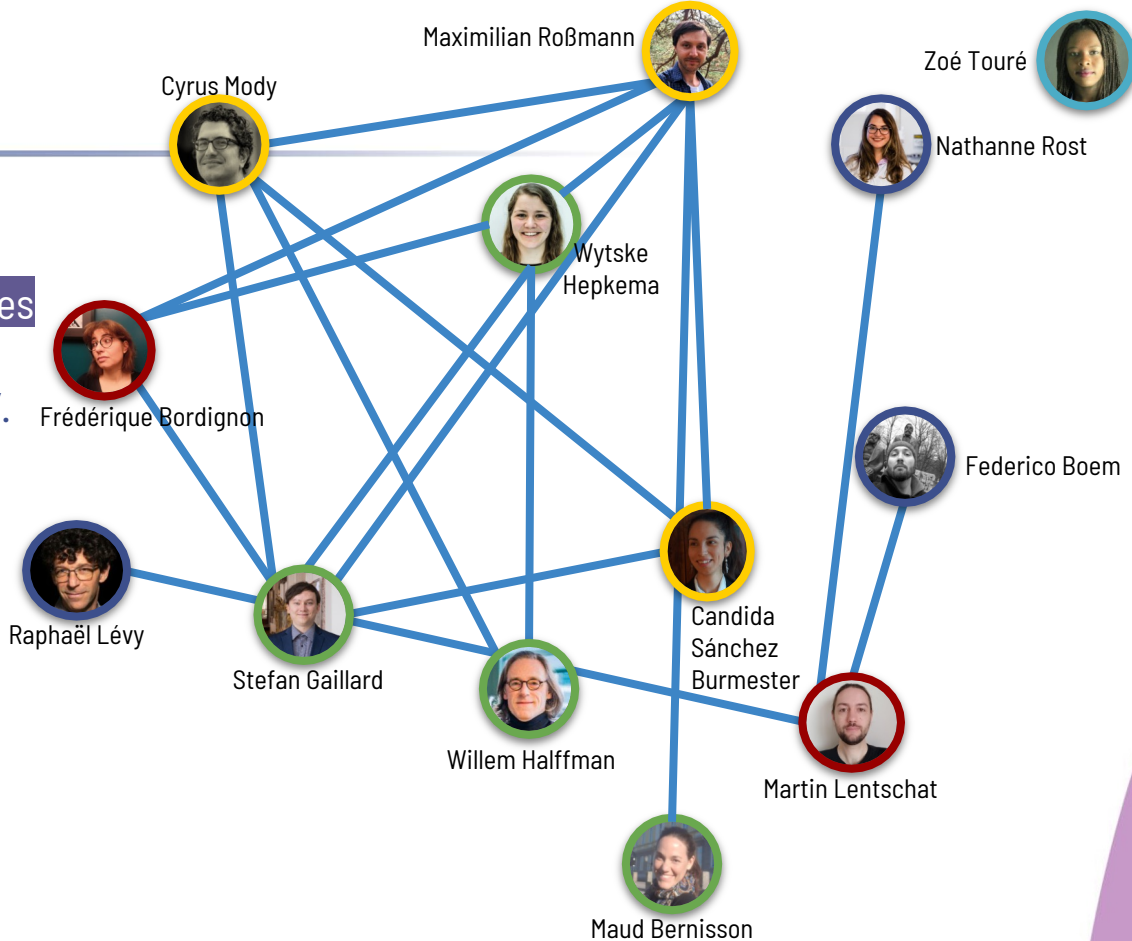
Maximilian Roßmann

Zoé Touré

Cyrus Mody

Nathanne Rost

Wytske Hepkema

es

Frédérique Bordignon

Federico Boem

Raphaël Lévy

Stefan Gaillard

Candida Sánchez Burmester

Willem Halffman

Martin Lentschat

Maud Bernisson